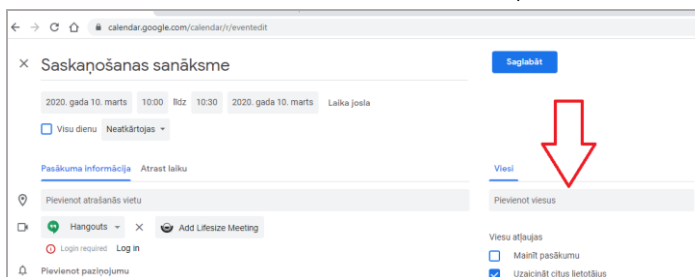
calendar.google.com/calendar/r/eventedit

Saskaņošanas sanāksme

Saglabāt

2020. gada 10. marts 10:00 līdz 10:30 2020. gada 10. marts Laika josla

Visu dienu Neatkārtojas

Pasākuma informācija Atrast laiku

Viesi

Pievienot atrašanās vietu

Pievienot viesus

Hangouts

Add Lifesize Meeting

Login required Log in

Viesu atļaujas

Mainīt pasākumu

Pievienot paziņojumu

Uzaicināt citus lietotājus